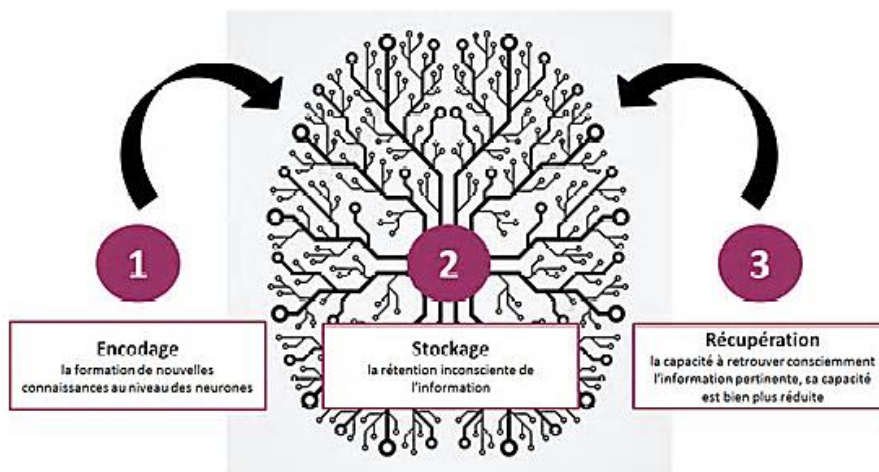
1

Encodage
la formation de nouvelles connaissances au niveau des neurones

2

Stockage
la rétention inconsciente de l'information

3

Récupération
la capacité à retrouver consciemment l'information pertinente, sa capacité est bien plus réduite